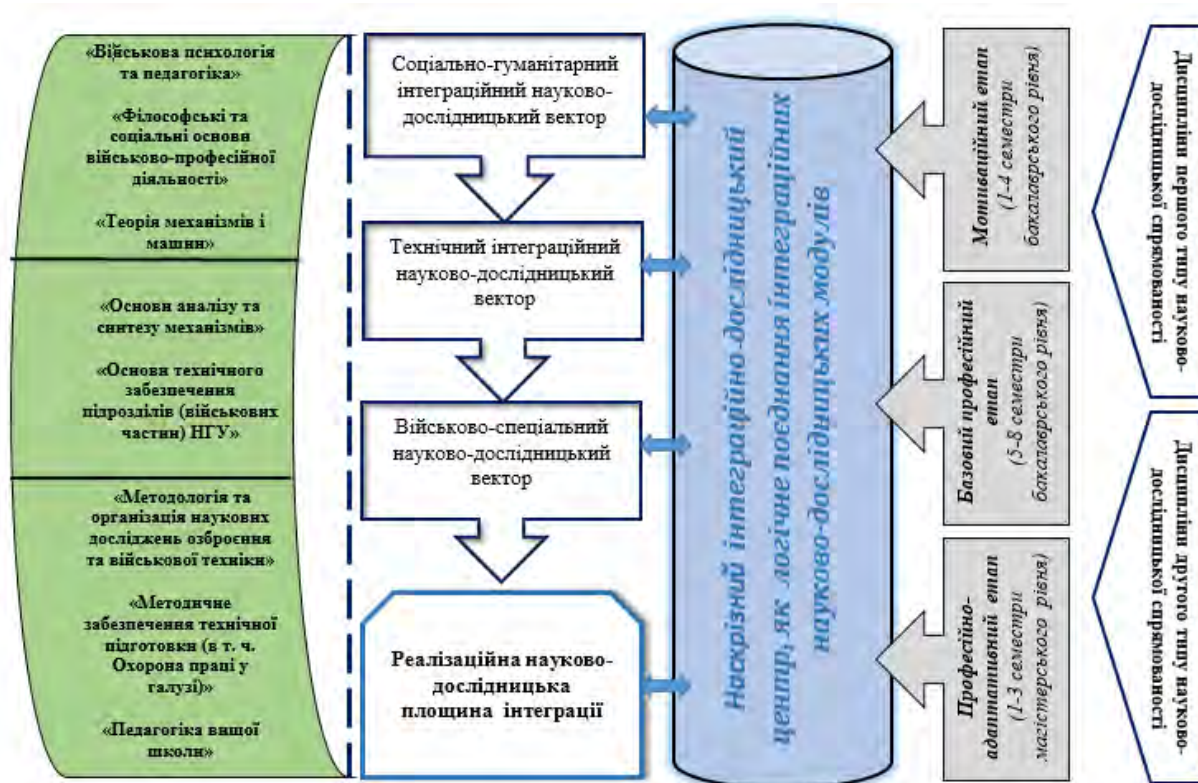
«Військова психологія та педагогіка»

«Філософські та соціальні основи військово-професійної діяльності»

«Теорія механізмів і машин»

«Основи аналізу та синтезу механізмів»

«Основа технічного забезпечення підрозділів (військових частин) НГУ»

«Методологія та організація наукових досліджень озброєння та військової техніки»

«Методичне забезпечення технічної підготовки (в т. ч. Охорона праці у галузі)»

«Педагогіка вищої школи»

Соціально-гуманітарний інтеграційний науково-дослідницький вектор

Технічний інтеграційний науково-дослідницький вектор

Військово-спеціальний науково-дослідницький вектор

Реалізаційна науково-дослідницька площина інтеграції

Наскрізний інтеграційно-дослідницький центр, як логічне поєднання інтеграційних науково-дослідницьких модулів

Мотиваційний етап (1-4 семестри бакалаврського рівня)

Базовий професійний етап (5-8 семестри бакалаврського рівня)

Професійно-адаптативний етап (1-3 семестри магістерського рівня)

Дисципліни першого типу науково-дослідницької спрямованості

Дисципліни другого типу науково-дослідницької спрямованості